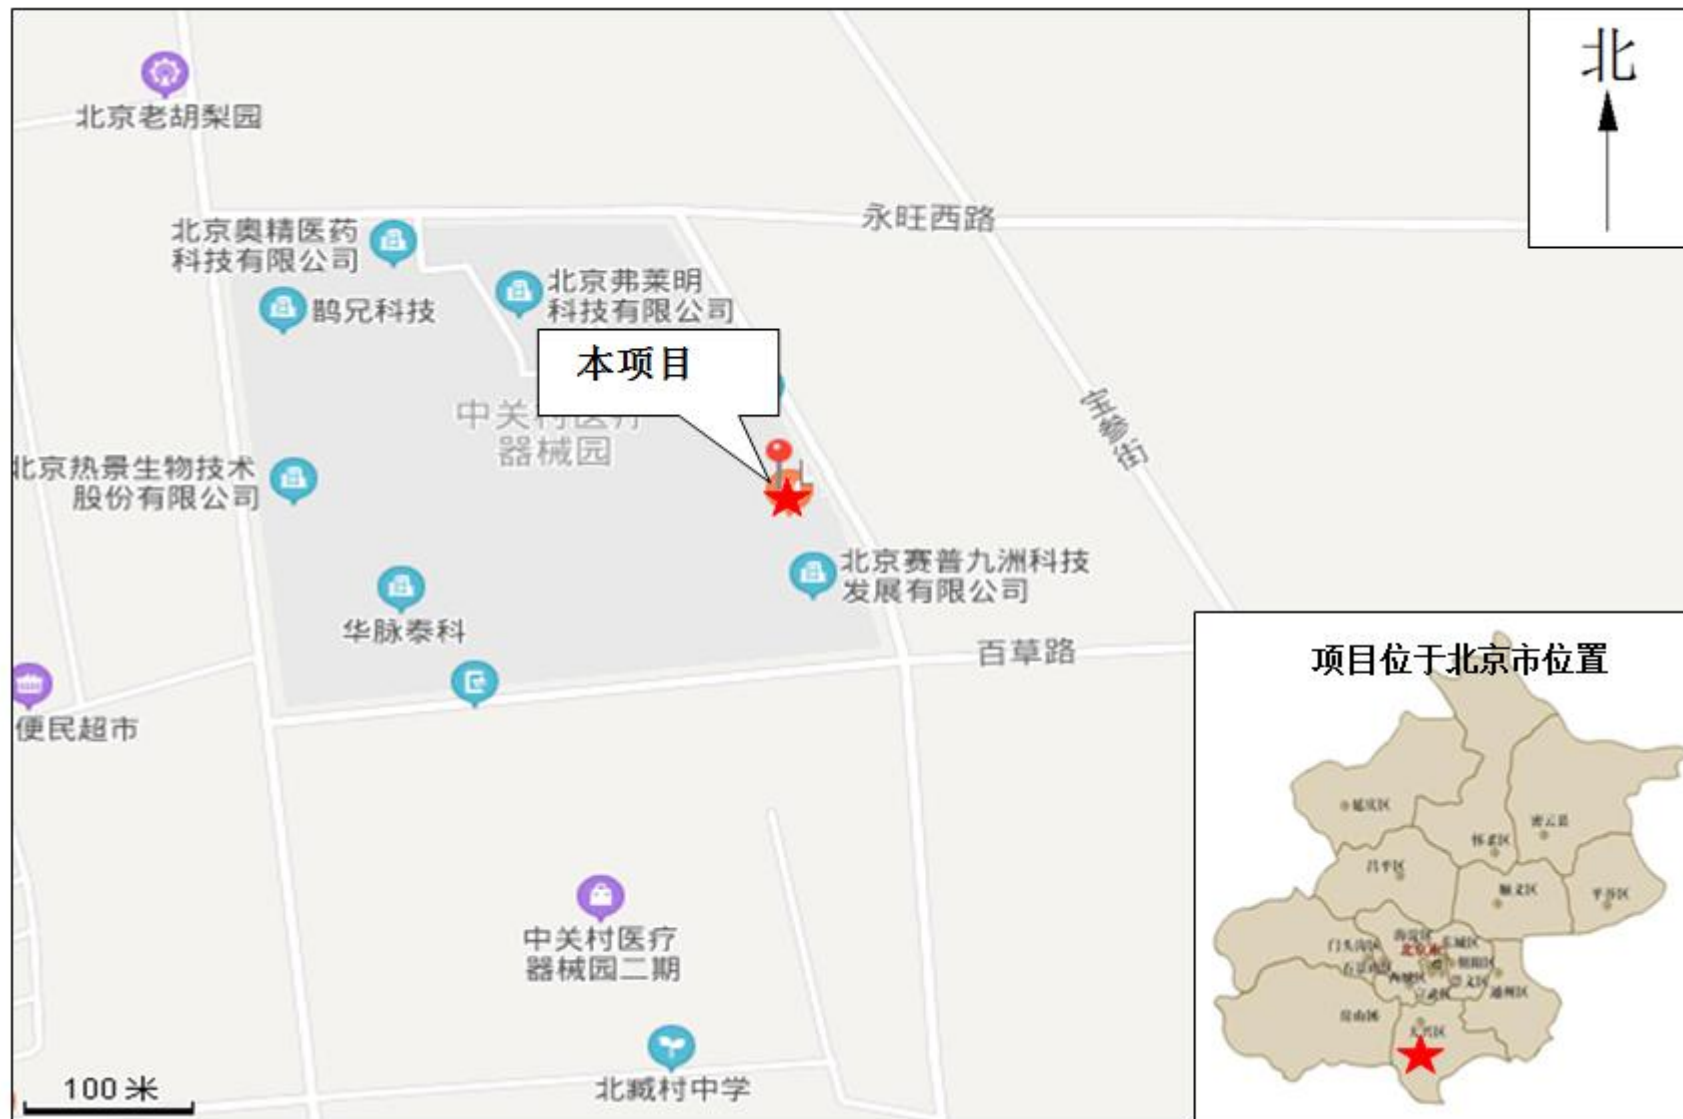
北京老胡梨园

北

永旺西路

北京奥精医药科技有限公司

北京弗莱明科技有限公司

鹍兄科技

本项目

中关村医疗器械园

宝参街

北京热景生物技术股份有限公司

北京赛普九洲科技发展有限公司

华脉泰科

百草路

便民超市

项目位于北京市位置

延庆区

怀柔区

密云县

昌平区

顺义区

平谷区

海淀区

东城区

北京市

门头沟区

朝阳区

石景山区

西城区

丰台区

通州区

大兴区

房山区

中关村医疗器械园二期

100 米

北臧村中学